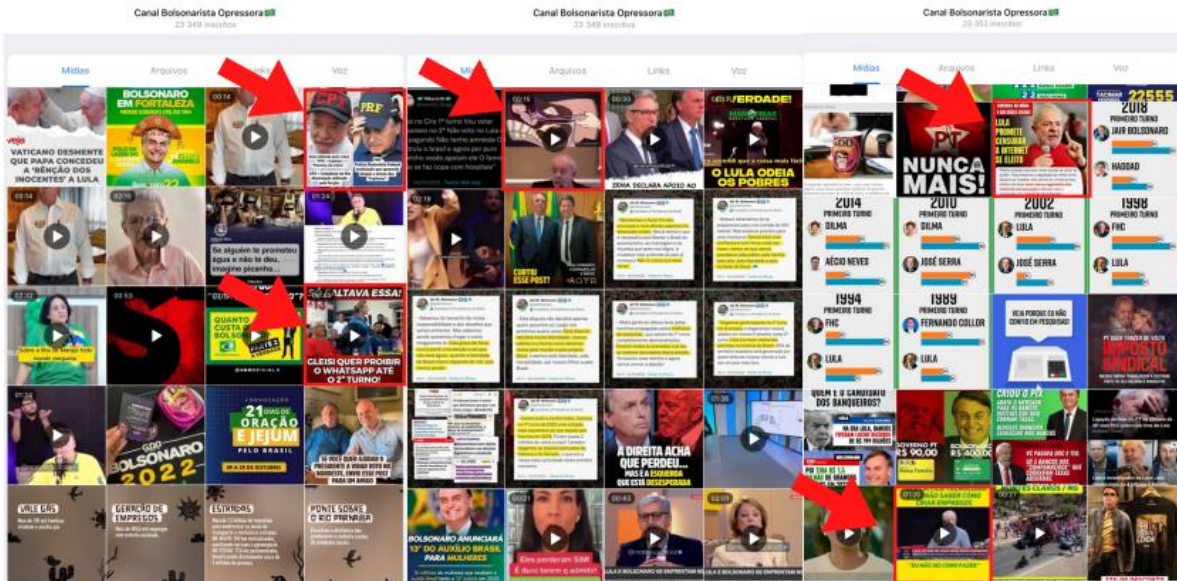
Canal Bolsonarista Opressora
23 349 inscritos

Mídias Arquivos Links Voz

VATICANO DESMENTE QUE PAPA CONCEDEU A 'BÊNÇÃO DOS INOCENTES' A LULA

BOLSONARO EM FORTALEZA

PRF

Se alguém te prometeu água e não te deu... imagine picanha...

QUANTO CUSTA BOLSONARO

FALTAVA ESSA!

GLEISI QUER PROIBIR O WHATSAPP ATÉ O 2° TURNO!

21 DIAS DE ORAÇÃO E JEJUM PELO BRASIL

BOLSONARO 2022

VALE GÁS

GERAÇÃO DE EMPREGOS

ESTRADAS

PONTE SOBRE O RIO PARNAÍBA

Canal Bolsonarista Opressora
23 349 inscritos

Mídias Arquivos Links Voz

VERDADE!

O LULA ODEIA OS POBRES

ZEMA DECLARA APOIO AO

CURTIU ESSE POST!

A DIREITA ACHA QUE PERDEU... MAS É A ESQUERDA QUE ESTÁ DESESPERADA

BOLSONARO ANUNCIARÁ 13° DO AUXÍLIO BRASIL PARA MULHERES

LULA E BOLSONARO SE ENFRENTAM

Canal Bolsonarista Opressora
23 352 inscritos

Mídias Arquivos Links Voz

22555

NUNCA MAIS!

LULA PROMETE CENSURAR A INTERNET SE ELEITO

2018 PRIMEIRO TURNO JAIR BOLSONARO HADDAD

2014 PRIMEIRO TURNO DILMA AÉCIO NEVES

2010 PRIMEIRO TURNO DILMA JOSÉ SERRA

2002 PRIMEIRO TURNO LULA JOSÉ SERRA

1998 PRIMEIRO TURNO FHC LULA

1994 PRIMEIRO TURNO FHC LULA

1989 PRIMEIRO TURNO FERNANDO COLLOR LULA

VEJA PORQUE EU NÃO CONFIO EM PESQUISAS!

IMPOSTO SINDICAL

QUEM É O CANDIDATO DOS BANQUEIROS?

CRIOU O PIX

GOVERNO PT R$ 90,00

BOLSONARO R$ 400,00

NÃO SABER COMO CRIAR EMPREGOS

"EU NÃO SEI COMO FAZER"